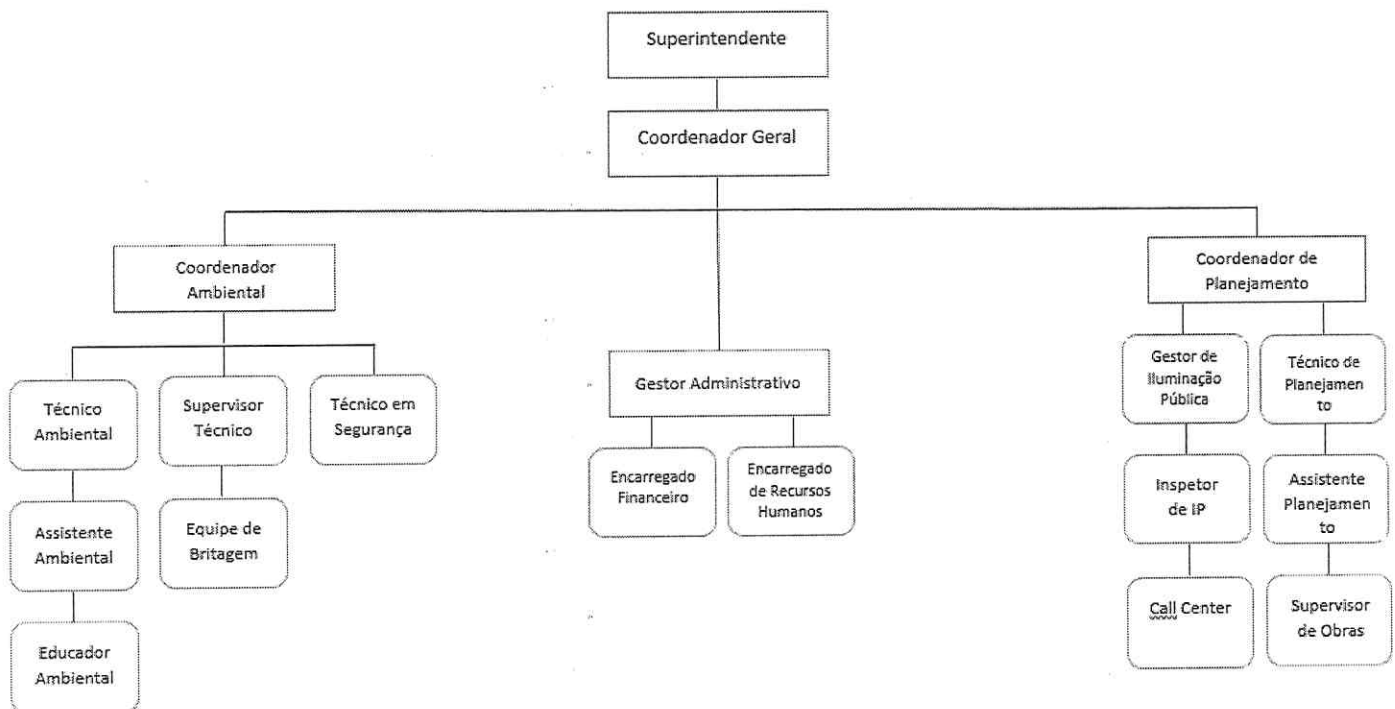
Superintendente

Coordenador Geral

Coordenador Ambiental

Técnico Ambiental

Assistente Ambiental

Educador Ambiental

Supervisor Técnico

Equipe de Britagem

Técnico em Segurança

Gestor Administrativo

Encarregado Financeiro

Encarregado de Recursos Humanos

Coordenador de Planejamento

Gestor de Iluminação Pública

Inspetor de IP

Call Center

Técnico de Planejamento

Assistente Planejamento

Supervisor de Obras